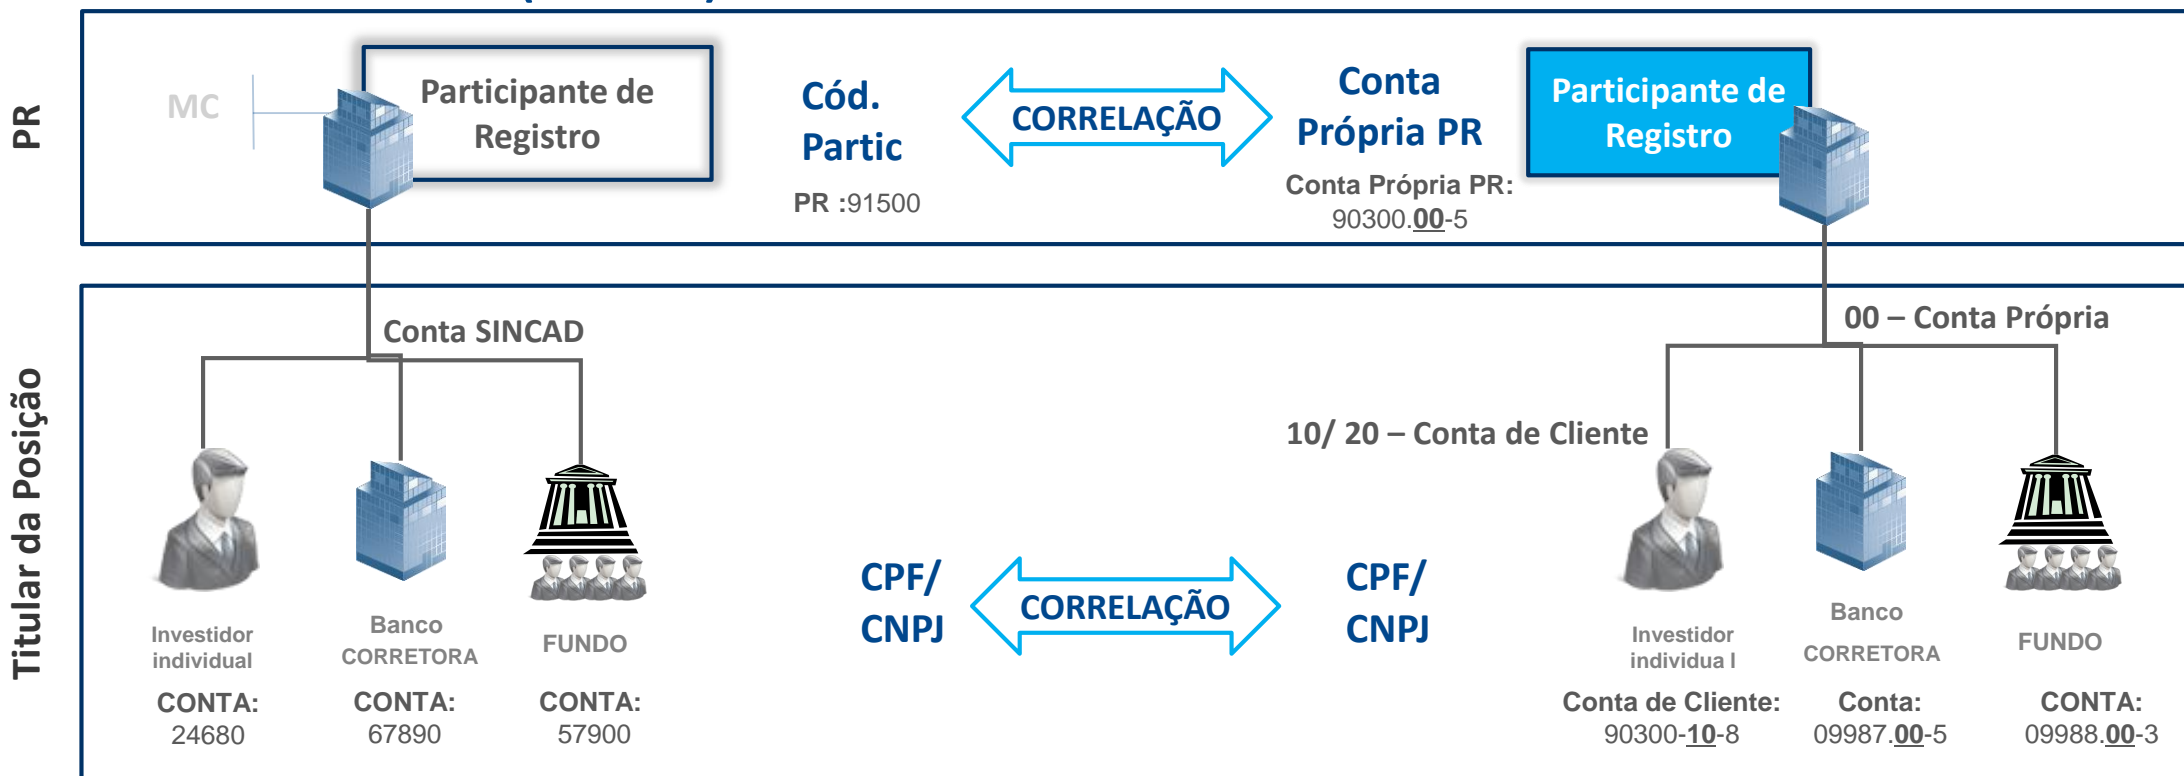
PR

MC

Participante de Registro

Cód. Partic

PR :91500

CORRELAÇÃO

Conta Própria PR

Conta Própria PR: 90300.00-5

Participante de Registro

Titular da Posição

Conta SINCAD

00 – Conta Própria

10/ 20 – Conta de Cliente

Investidor individual
CONTA: 24680

Banco CORRETORA
CONTA: 67890

FUNDO
CONTA: 57900

CPF/ CNPJ

CORRELAÇÃO

CPF/ CNPJ

Investidor individua l
Conta de Cliente: 90300-10-8

Banco CORRETORA
Conta: 09987.00-5

FUNDO
CONTA: 09988.00-3